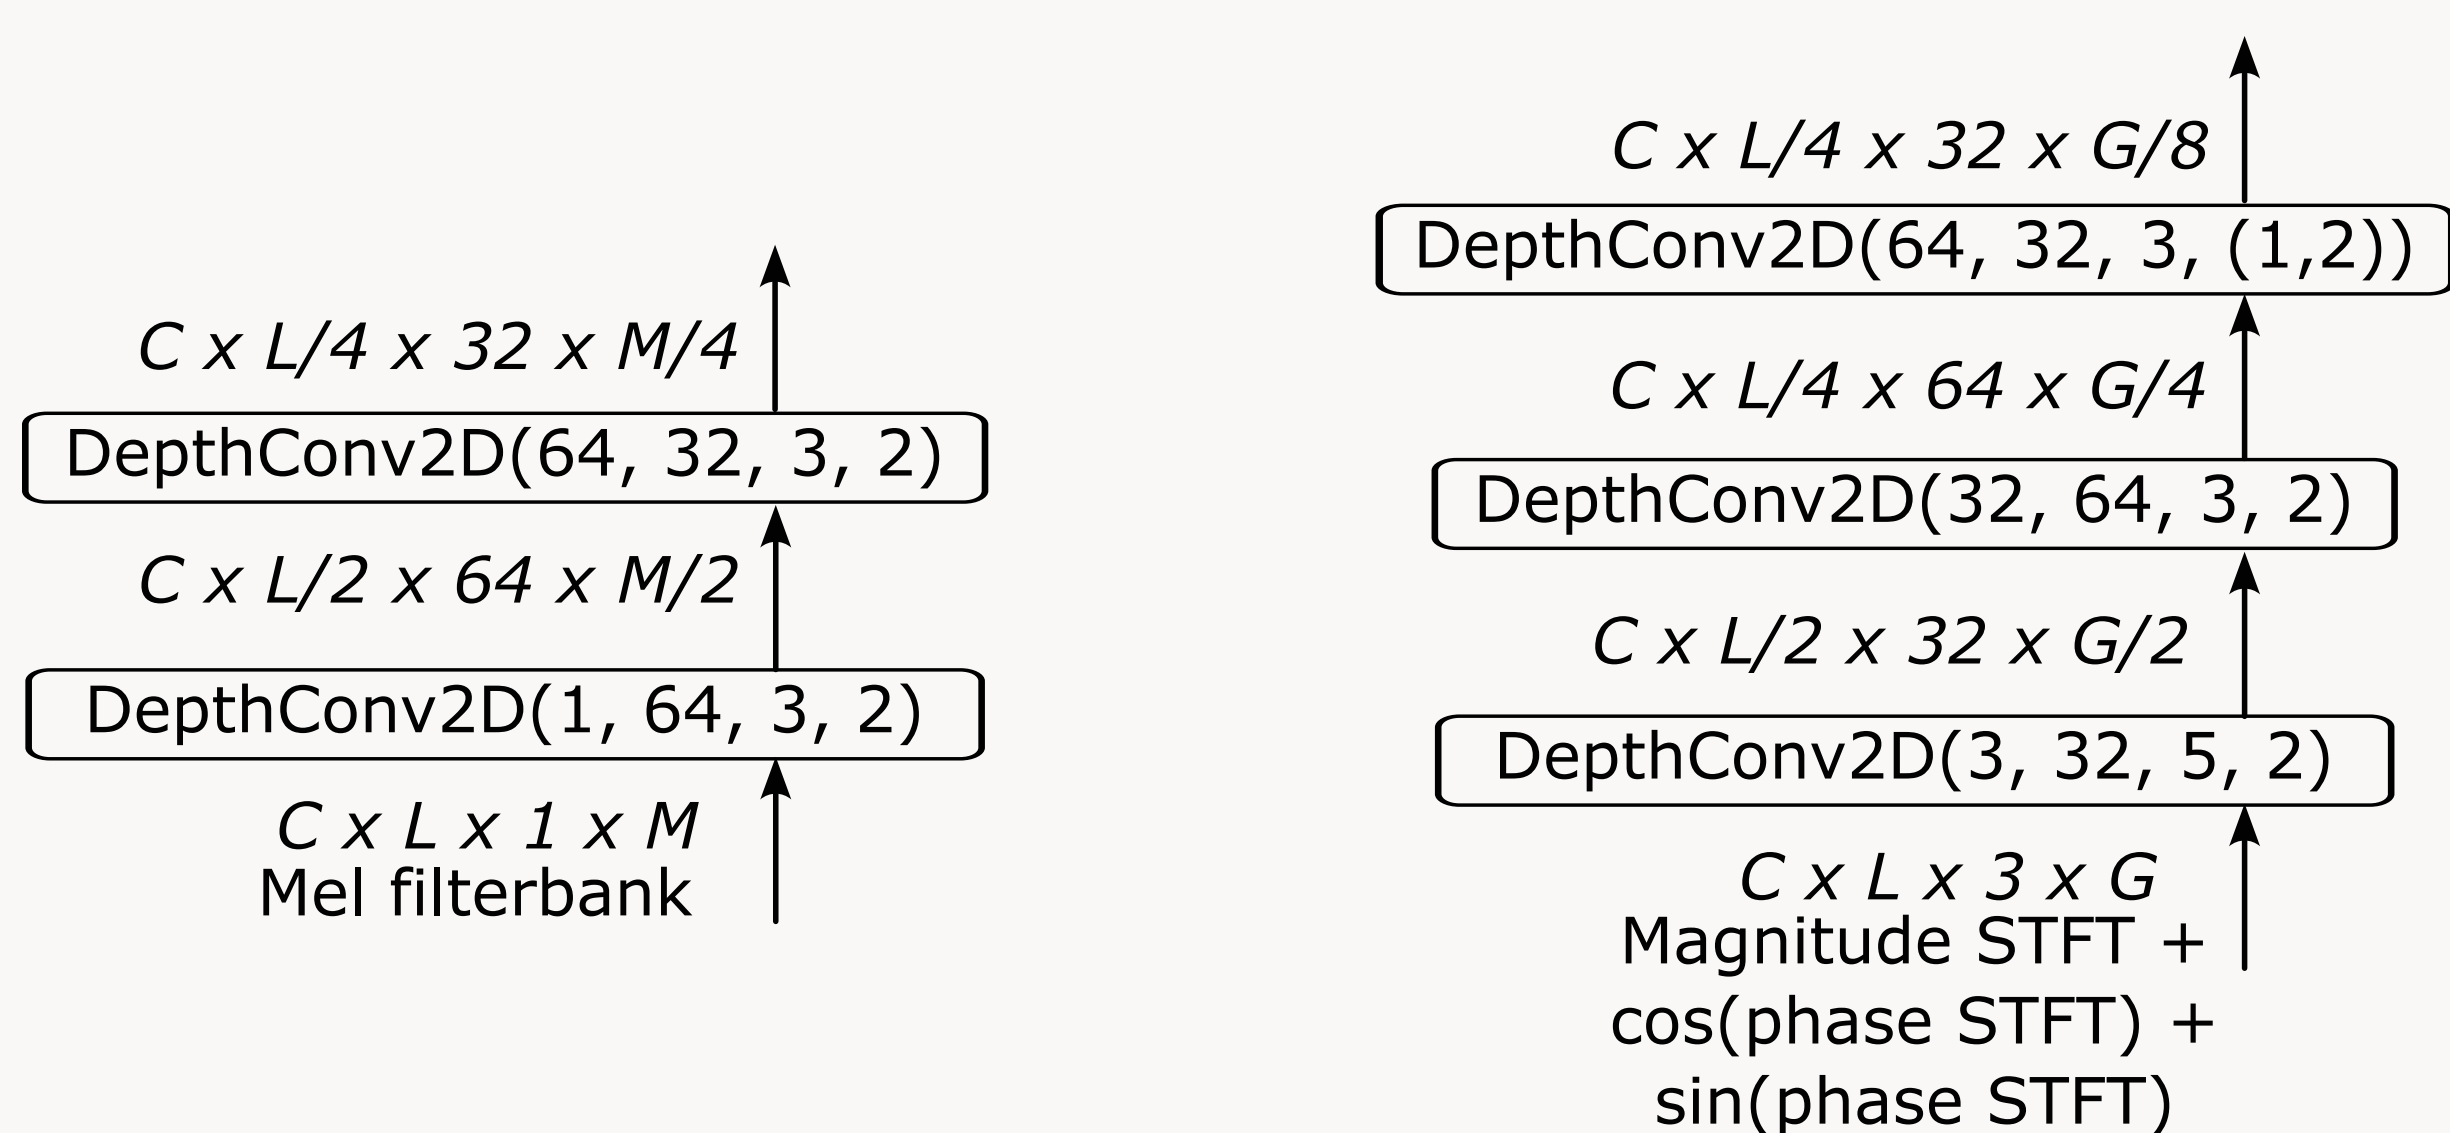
C x L/4 x 32 x M/4

DepthConv2D(64, 32, 3, 2)

C x L/2 x 64 x M/2

DepthConv2D(1, 64, 3, 2)

C x L x 1 x M
Mel filterbank

C x L/4 x 32 x G/8

DepthConv2D(64, 32, 3, (1,2))

C x L/4 x 64 x G/4

DepthConv2D(32, 64, 3, 2)

C x L/2 x 32 x G/2

DepthConv2D(3, 32, 5, 2)

C x L x 3 x G
Magnitude STFT +
cos(phase STFT) +
sin(phase STFT)